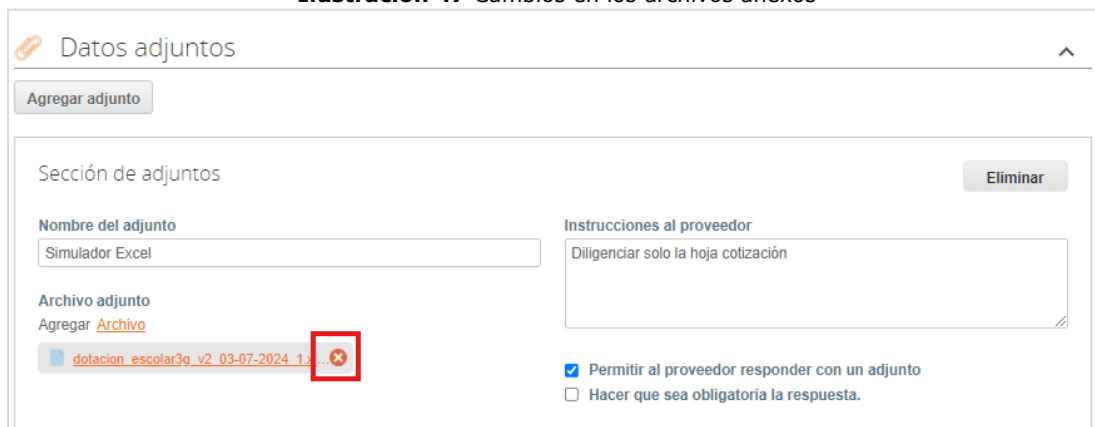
Datos adjuntos

Agregar adjunto

Sección de adjuntos

Eliminar

Nombre del adjunto

Simulador Excel

Instrucciones al proveedor

Diligenciar solo la hoja cotización

Archivo adjunto

Agregar Archivo

dotacion_escolar3g_v2_03-07-2024_1.x...

Permitir al proveedor responder con un adjunto

Hacer que sea obligatoria la respuesta.